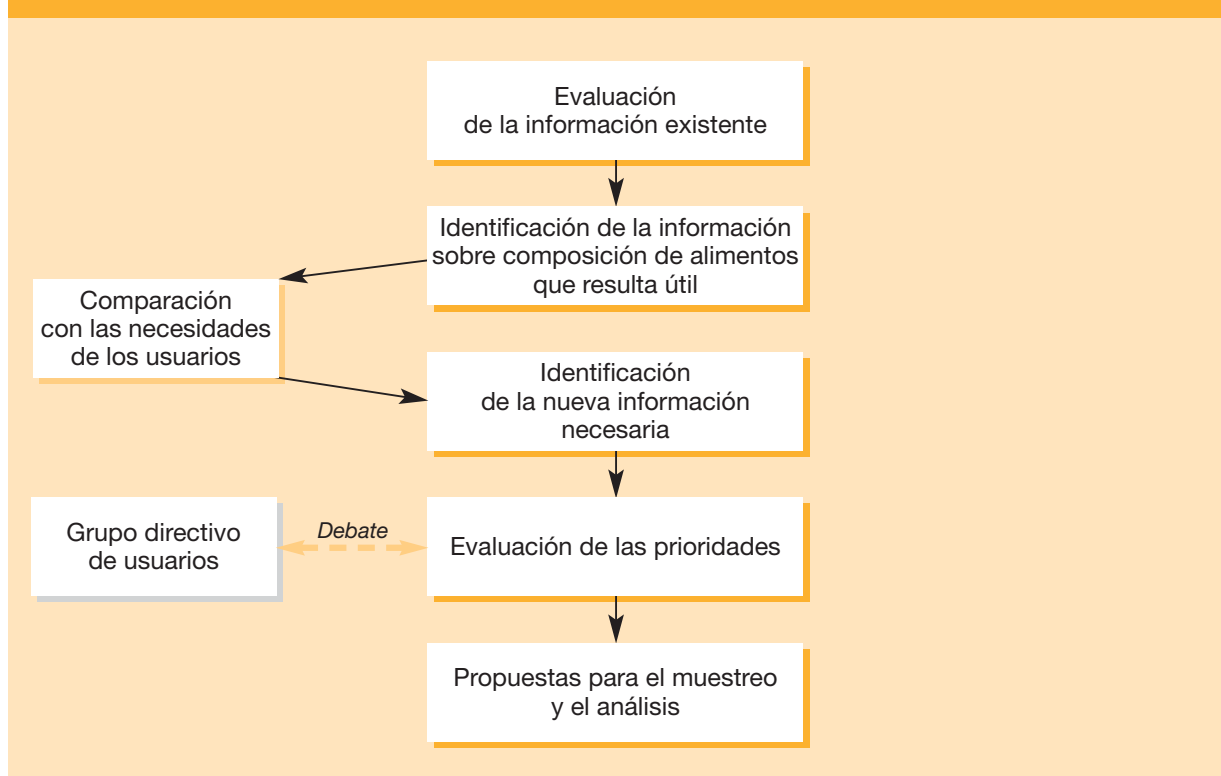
Evaluación de la información existente

Identificación de la información sobre composición de alimentos que resulta útil

Comparación con las necesidades de los usuarios

Identificación de la nueva información necesaria

Grupo directivo de usuarios

Debate

Evaluación de las prioridades

Propuestas para el muestreo y el análisis